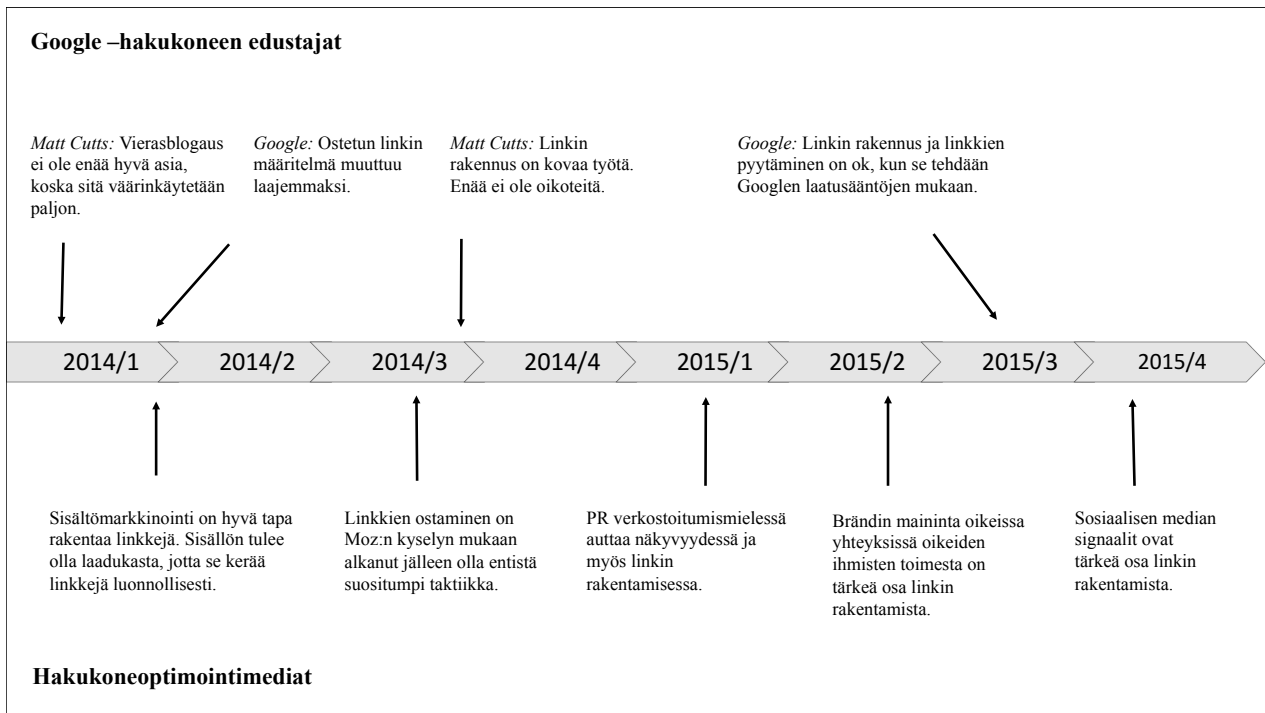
Google –hakukoneen edustajat

*Matt Cutts:* Vierasblogaus ei ole enää hyvä asia, koska sitä väärinkäytetään paljon.

*Google:* Ostetun linkin määritelmä muuttuu laajemmaksi.

*Matt Cutts:* Linkin rakennus on kovaa työtä. Enää ei ole oikoteitä.

*Google:* Linkin rakennus ja linkkien pyytäminen on ok, kun se tehdään Googlen laatusääntöjen mukaan.

2014/1 2014/2 2014/3 2014/4 2015/1 2015/2 2015/3 2015/4

Sisältömarkkinointi on hyvä tapa rakentaa linkkejä. Sisällön tulee olla laadukasta, jotta se kerää linkkejä luonnollisesti.

Linkkien ostaminen on Moz:n kyselyn mukaan alkanut jälleen olla entistä suositumpi taktiikka.

PR verkostoitumismielessä auttaa näkyvyydessä ja myös linkin rakentamisessa.

Brändin maininta oikeissa yhteyksissä oikeiden ihmisten toimesta on tärkeä osa linkin rakentamista.

Sosiaalisen median signaalit ovat tärkeä osa linkin rakentamista.

Hakukoneoptimointimediat